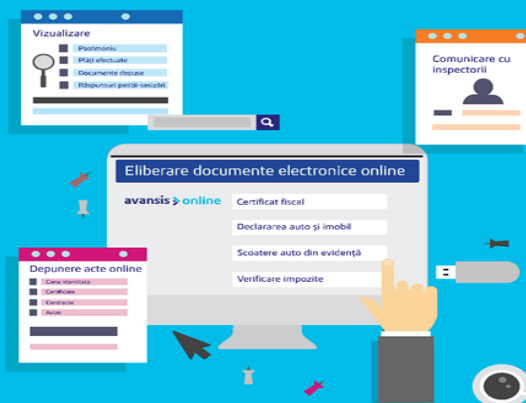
Vizualizare
Patrimoniu
Plăți efectuate
Documente depuse
Răspunsuri petiții-sesizări

Comunicare cu inspectorii

Eliberare documente electronice online

avansis online

Certificat fiscal
Declararea auto și imobil
Scoatere auto din evidență
Verificare impozite

Depunere acte online
Carte Identitate
Certificate
Contracte
Avize